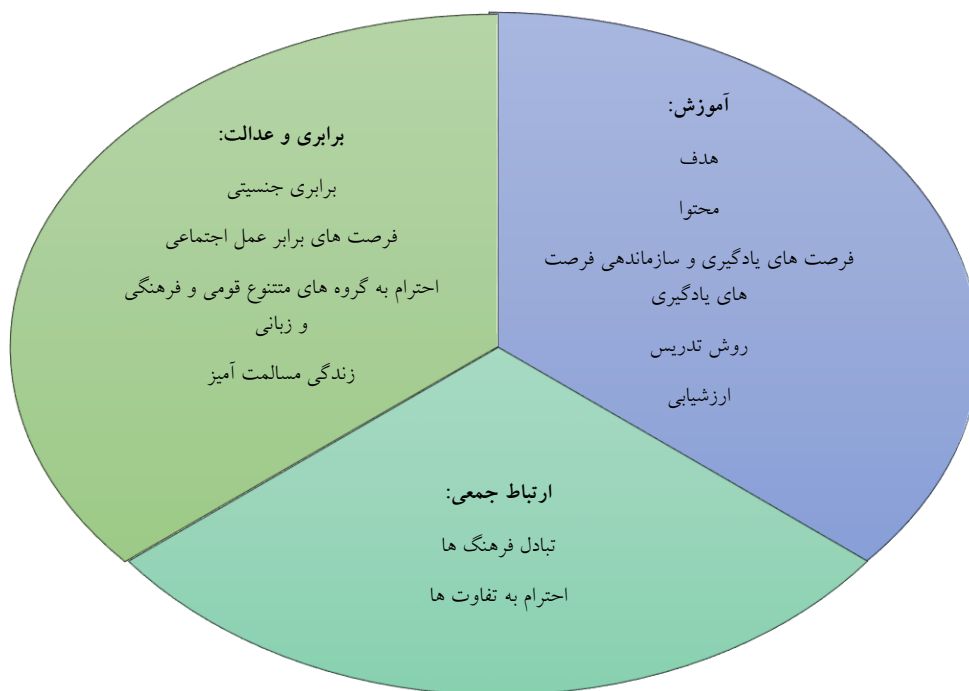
آموزش:

هدف

محتوا

فرصت های یادگیری و سازماندهی فرصت های یادگیری

روش تدریس

ارزشیابی

برابری و عدالت:

برابری جنسیتی

فرصت های برابر عمل اجتماعی

احترام به گروه های متنوع قومی و فرهنگی و زبانی

زندگی مسالمت آمیز

ارتباط جمعی:

تبادل فرهنگ ها

احترام به تفاوت ها